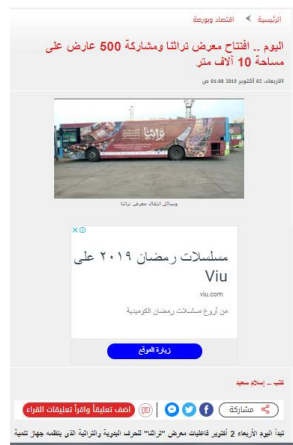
الرئيسية » اقتصاد وبورصة

اليوم .. افتتاح معرض تراثنا ومشاركة 500 عارض على مساحة 10 آلاف متر

الأربعاء، 02 أكتوبر 2019 01:00 ص

تراثنا

وسائل انتقال معرض تراثنا

مسلسلات رمضان ٢٠١٩ على Viu

viu.com

من أروع مسلسلات رمضان الكوميدية

زيارة الموقع

كتب .. إسلام سعيد

مشاركة

اضف تعليقاً واقرأ تعليقات القراء

تبدأ اليوم الأربعاء 2 أكتوبر فاعليات معرض "تراثنا" للحرف اليدوية والتراثية الذي ينظمه جهاز تنمية